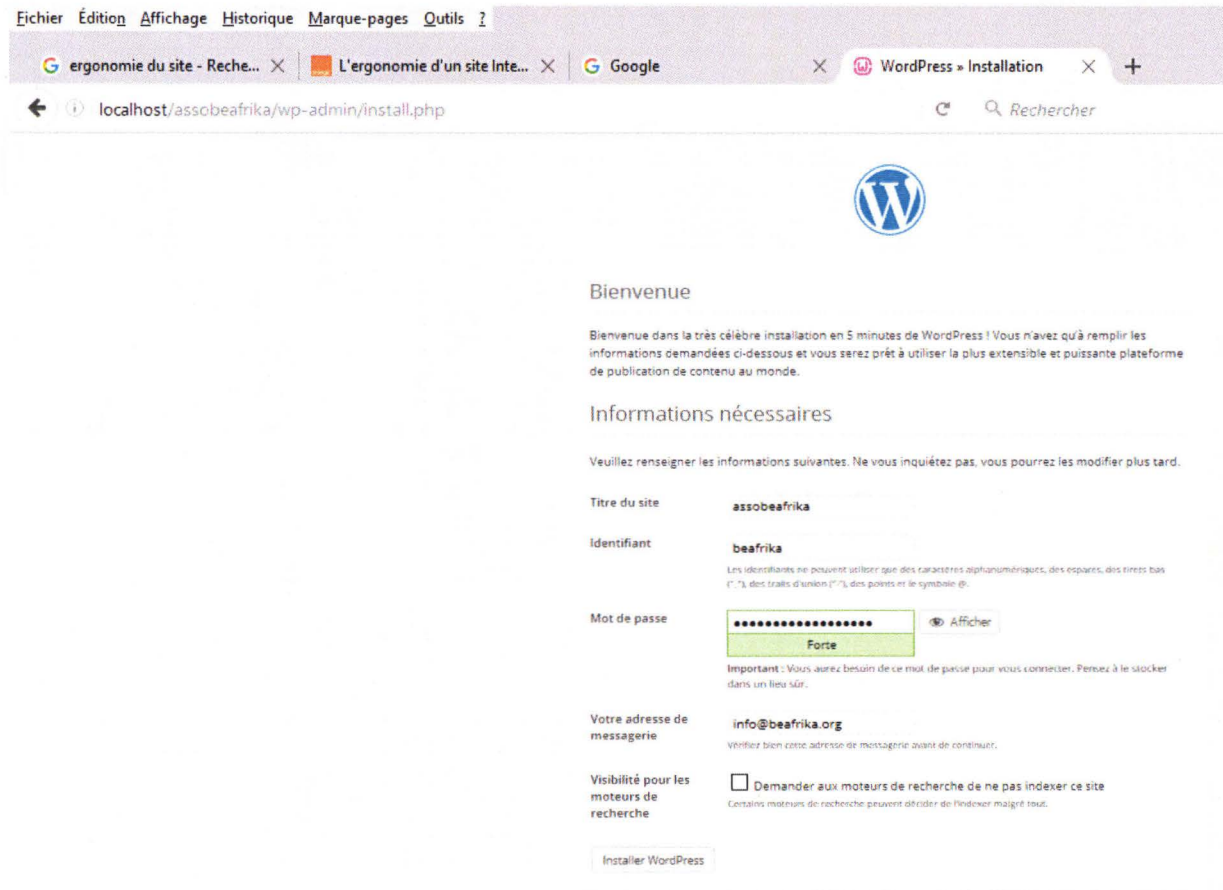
Fichier Édition Affichage Historique Marque-pages Outils ?

ergonomie du site - Reche... × L'ergonomie d'un site Inte... × Google × WordPress » Installation × +

localhost/assobeafrika/wp-admin/install.php

Rechercher

Bienvenue

Bienvenue dans la très célèbre installation en 5 minutes de WordPress ! Vous n'avez qu'à remplir les informations demandées ci-dessous et vous serez prêt à utiliser la plus extensible et puissante plateforme de publication de contenu au monde.

Informations nécessaires

Veuillez renseigner les informations suivantes. Ne vous inquiétez pas, vous pourrez les modifier plus tard.

Titre du site assobeafrika

Identifiant beafrika

Les identifiants ne peuvent utiliser que des caractères alphanumériques, des espaces, des tirets bas ("_"), des traits d'union ("-"), des points et le symbole @.

Mot de passe •••••••••••••••••••• Afficher

Forte

Important : Vous aurez besoin de ce mot de passe pour vous connecter. Pensez à le stocker dans un lieu sûr.

Votre adresse de messagerie info@beafrika.org

Vérifiez bien cette adresse de messagerie avant de continuer.

Visibilité pour les moteurs de recherche

Demander aux moteurs de recherche de ne pas indexer ce site

Certains moteurs de recherche peuvent décider de l'indexer malgré tout.

Installer WordPress